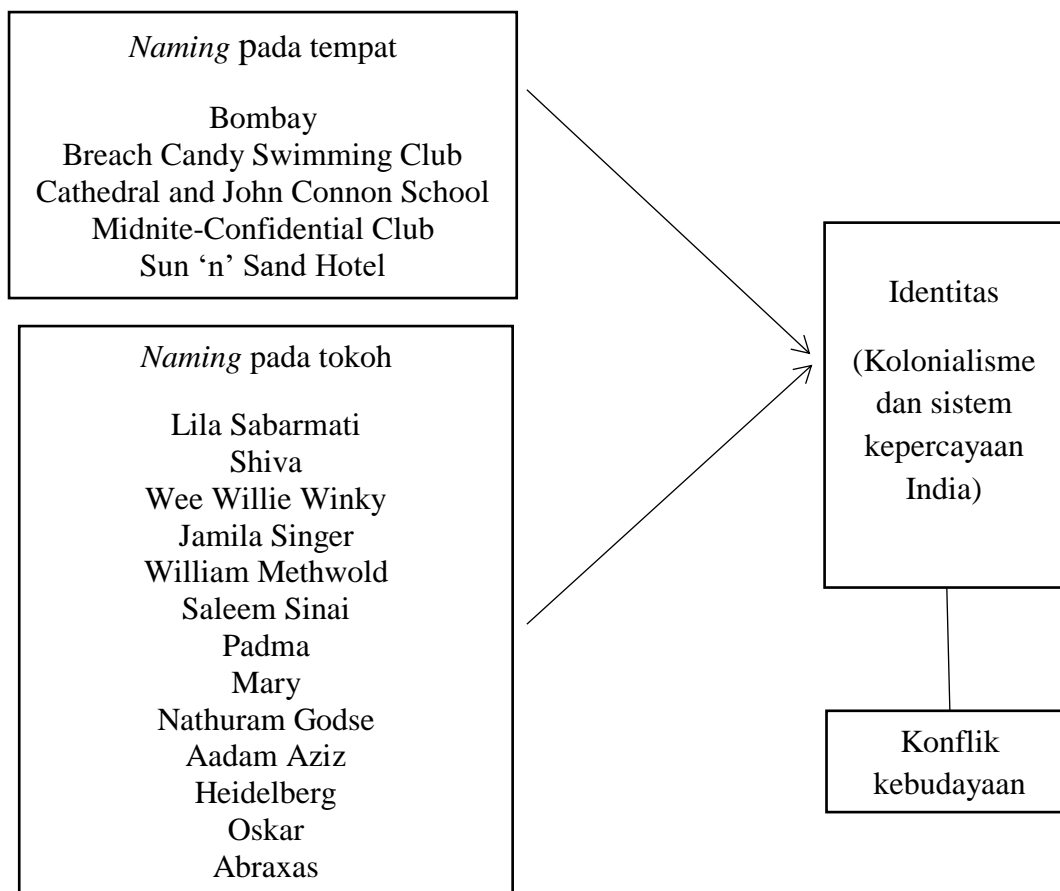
Naming pada tempat

Bombay
Breach Candy Swimming Club
Cathedral and John Connon School
Midnite-Confidential Club
Sun 'n' Sand Hotel

Naming pada tokoh

Lila Sabarmati
Shiva
Wee Willie Winky
Jamila Singer
William Methwold
Saleem Sinai
Padma
Mary
Nathuram Godse
Aadam Aziz
Heidelberg
Oskar
Abraxas

Identitas

(Kolonialisme dan sistem kepercayaan India)

Konflik kebudayaan